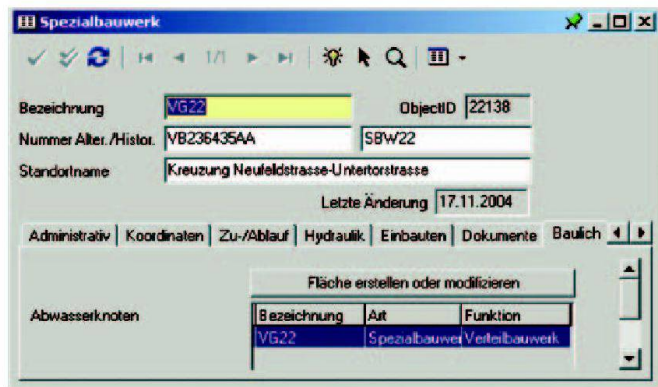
Spezialbauwerk

1/1

Bezeichnung VG22

ObjectID 22138

Nummer Alter./Histor. VB236435AA SBW22

Standortname Kreuzung Neufeldstrasse-Untertorstrasse

Letzte Änderung 17.11.2004

Administrativ | Koordinaten | Zu-/Ablauf | Hydraulik | Einbauten | Dokumente | Baulich

Fläche erstellen oder modifizieren

Abwasserknoten

| Bezeichnung | Art | Funktion |
|---|---|---|
| VG22 | Spezialbauwer | Verteilbauwerk |